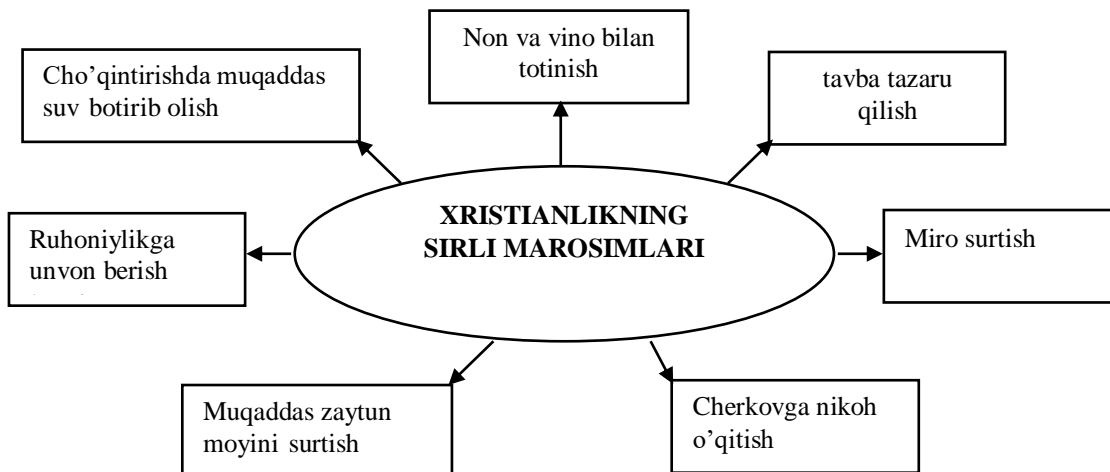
Non va vino bilan totinish

Cho’qintirishda muqaddas suv botirib olish

tavba tazaru qilish

XRISTIANLIKNING SIRLI MAROSIMLARI

Ruhoniylikga unvon berish

Miro surtish

Muqaddas zaytun moyini surtish

Cherkovga nikoh o’qitish